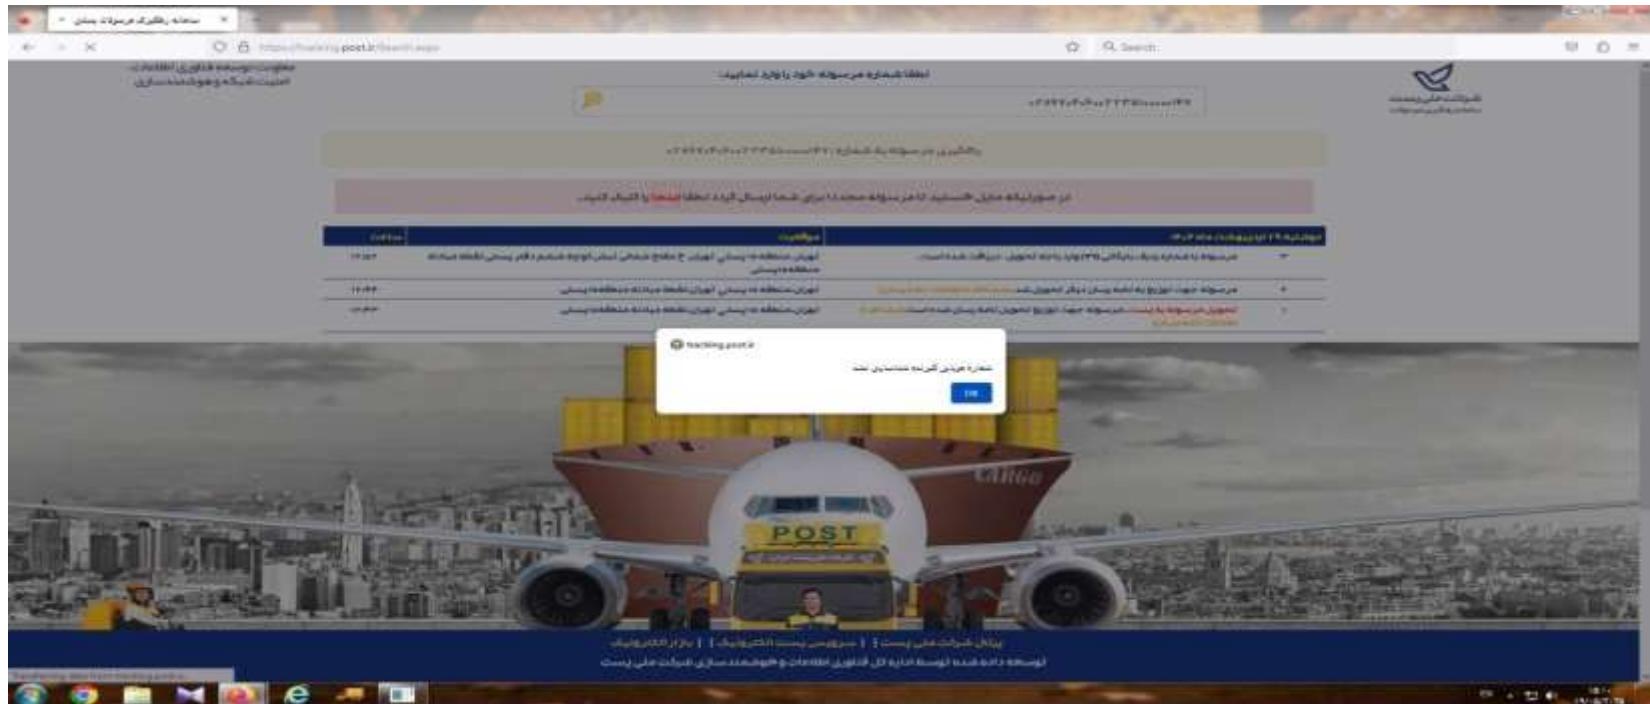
سامانه رهگیری مرسولات پستی

https://tracking.post.ir/Search.aspx

Search

معاونت توسعه فناوری اطلاعات، امنیت شبکه و هوشمندسازی

لطفا شماره مرسوله خود را وارد نمایید:

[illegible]

رهگیری مرسوله به شماره : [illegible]

در صورتیکه مایل هستید تا هر مرسوله مجددا برای شما ارسال گردد لطفا اینجا را کلیک کنید.

| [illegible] | موقعیت | ساعت |
|---|---|---|
| مرسوله به شماره پیگیری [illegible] وارد باجه تحویل دریافت شده است. | تهران منطقه ۱۰ پستی تهران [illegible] منطقه ۱۰ پستی | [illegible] |
| مرسوله جهت توزیع به نامه رسان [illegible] | تهران منطقه ۱۰ پستی تهران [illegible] | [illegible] |
| تحویل مرسوله به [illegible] | تهران منطقه ۱۰ پستی تهران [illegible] | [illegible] |

tracking.post.ir

شماره موبایل گیرنده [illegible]

OK

POST

CARGO

پرتال شرکت ملی پست | سرویس پست الکترونیک | بازار الکترونیک

توسعه داده شده توسط اداره کل فناوری اطلاعات و هوشمندسازی شرکت ملی پست